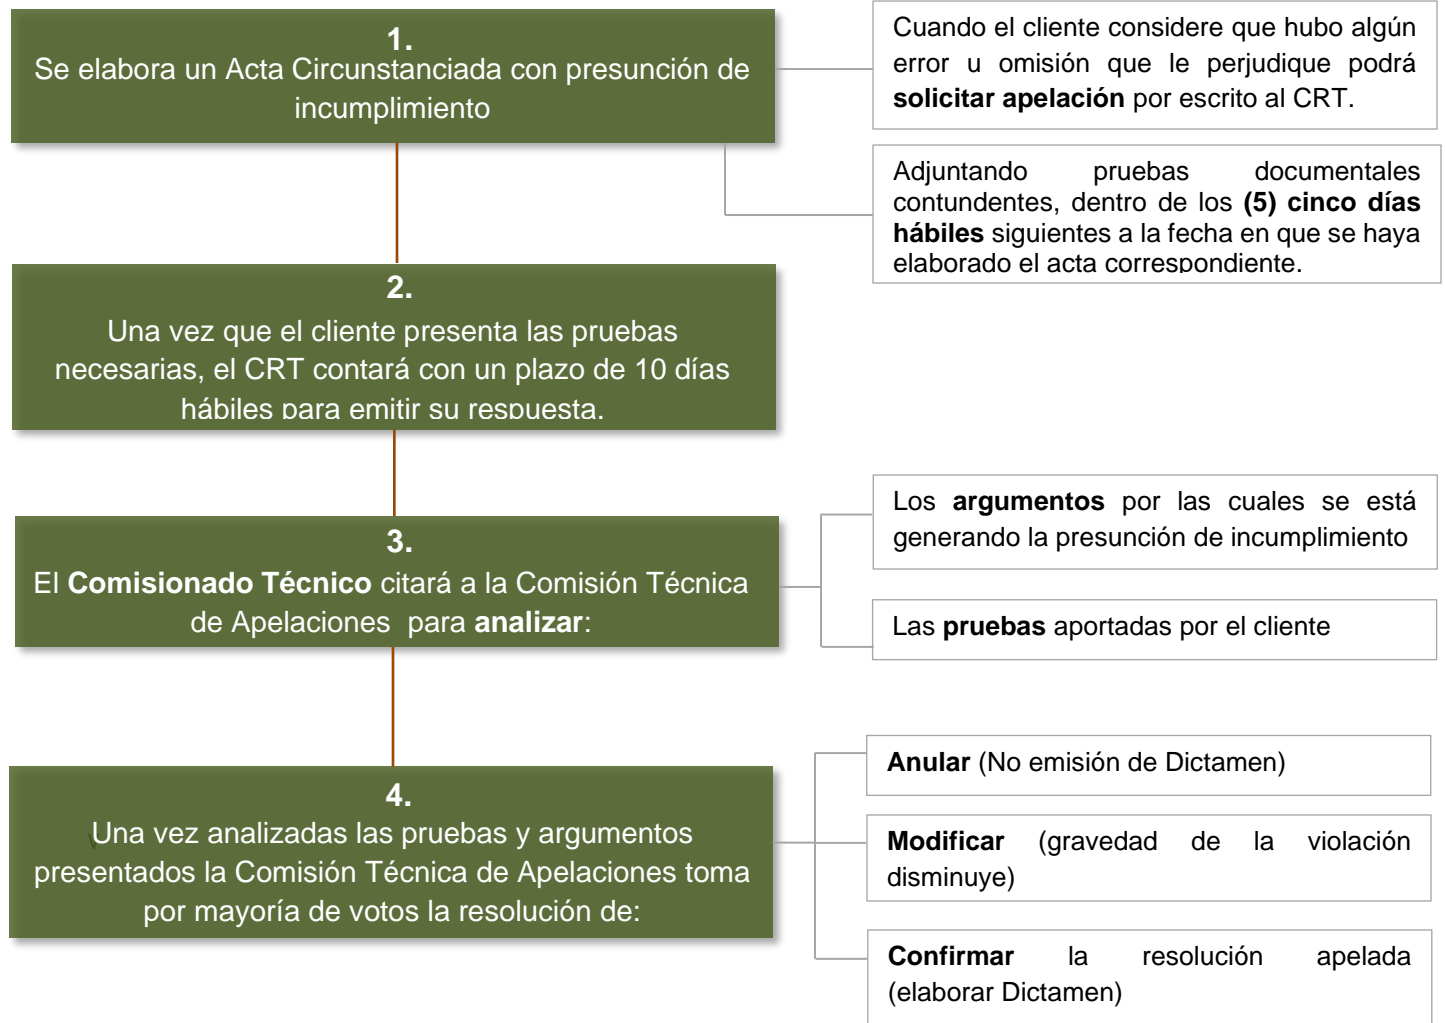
1.
Se elabora un Acta Circunstanciada con presunción de incumplimiento

Cuando el cliente considere que hubo algún error u omisión que le perjudique podrá **solicitar apelación** por escrito al CRT.

Adjuntando pruebas documentales contundentes, dentro de los **(5) cinco días hábiles** siguientes a la fecha en que se haya elaborado el acta correspondiente.

2.
Una vez que el cliente presenta las pruebas necesarias, el CRT contará con un plazo de 10 días hábiles para emitir su respuesta.

3.
El **Comisionado Técnico** citará a la Comisión Técnica de Apelaciones para **analizar**:

Los **argumentos** por las cuales se está generando la presunción de incumplimiento

Las **pruebas** aportadas por el cliente

4.
Una vez analizadas las pruebas y argumentos presentados la Comisión Técnica de Apelaciones toma por mayoría de votos la resolución de:

**Anular** (No emisión de Dictamen)

**Modificar** (gravedad de la violación disminuye)

**Confirmar** la resolución apelada (elaborar Dictamen)